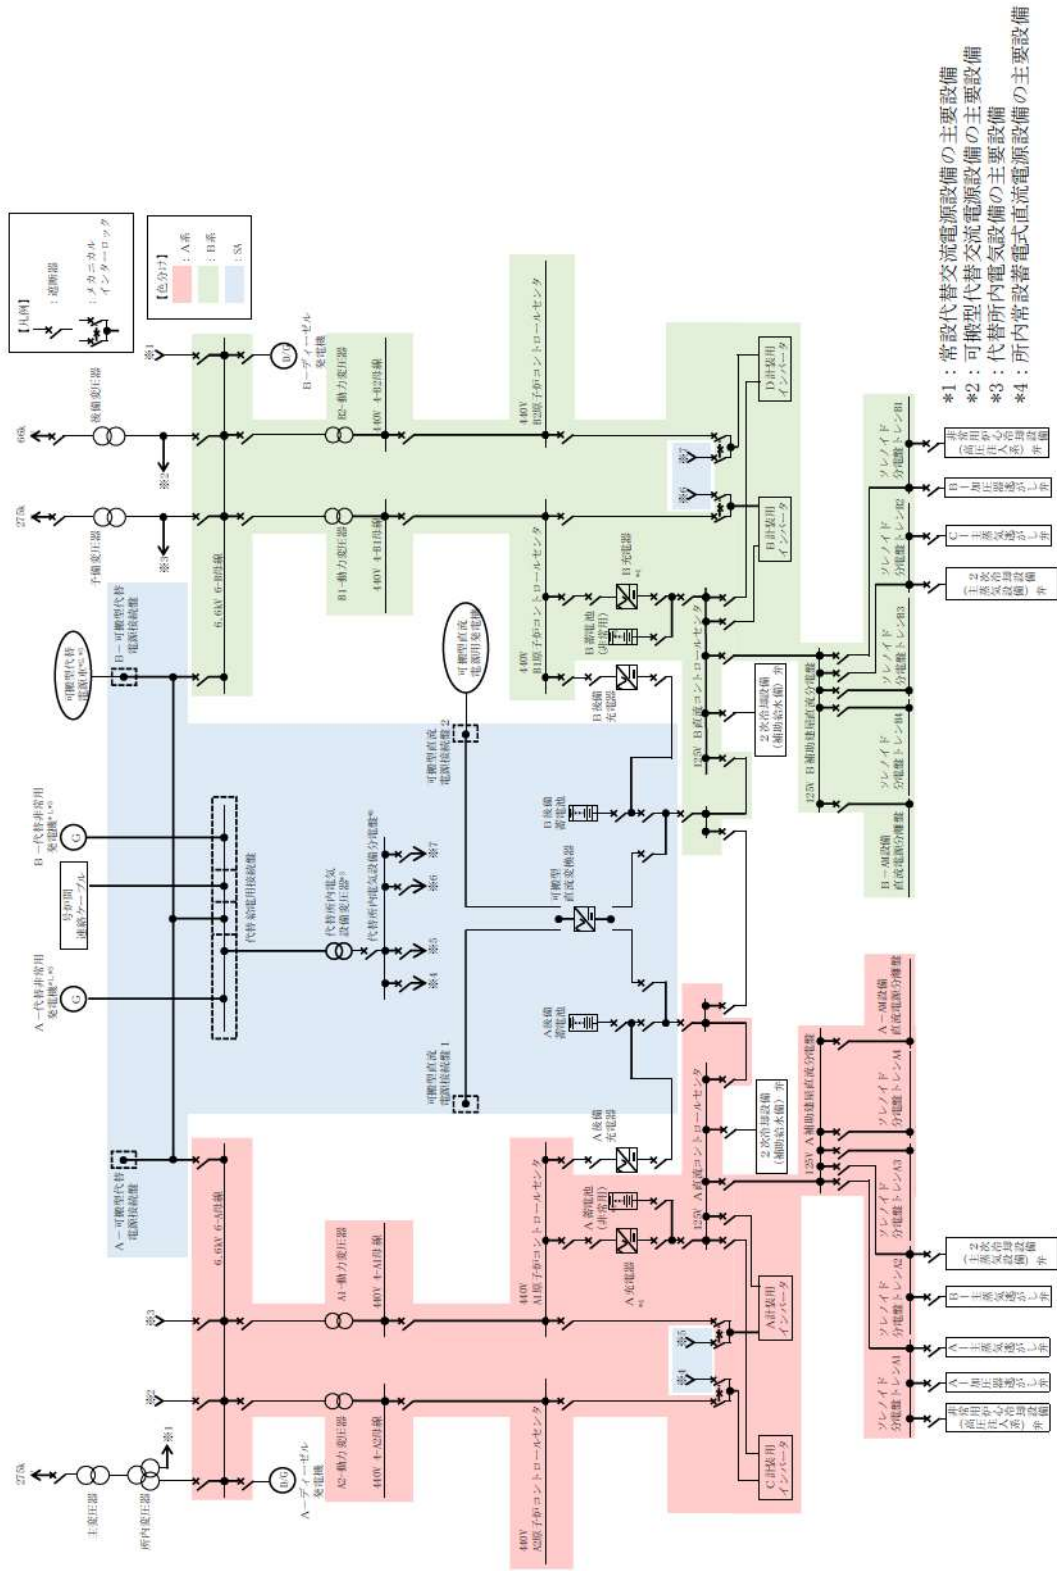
【凡例】
：遮断器
：メカニカルインターロック

【色分け】
：A系
：B系
：SA

66kV
予備変圧器
※2
※1
B－ディーゼル発電機
D/G
B2－動力変圧器
440V 4-B2母線
440V B2原子炉コントロールセンタ
D計装用インバータ

275kV
予備変圧器
※3
6.6kV 6-B母線
B1－動力変圧器
440V 4-B1母線
440V B1原子炉コントロールセンタ
B計装用インバータ
B充電器
B蓄電池（非常用）
※6
※7

可搬型代替電源車
B－可搬型代替電源接続盤
可搬型直流電源用発電機
可搬型直流電源接続盤2
B後備充電器
B直流コントロールセンタ
2次冷却設備（補助給水系）弁
125V B補助建屋直流分電盤
ソレノイド分電盤トレンB4
ソレノイド分電盤トレンB3
ソレノイド分電盤トレンB2
ソレノイド分電盤トレンB1
B－制御設備直流電源分電盤

B－代替非常用発電機
号炉間連絡ケーブル
代替緊急用接続盤
代替所内電気設備変圧器
代替所内電気設備分電盤
※4 ※5 ※6 ※7
B後備蓄電池
可搬型直流変換器
A後備蓄電池
A－代替非常用発電機
可搬型直流電源接続盤1

A－可搬型代替電源接続盤
6.6kV 6-A母線
A1－動力変圧器
440V 4-A1母線
440V A1原子炉コントロールセンタ
A後備充電器
A蓄電池（非常用）
A充電器
A直流コントロールセンタ
A計装用インバータ
2次冷却設備（補助給水系）弁
125V A補助建屋直流分電盤
A－制御設備直流電源分電盤
ソレノイド分電盤トレンA1
ソレノイド分電盤トレンA2
ソレノイド分電盤トレンA3
ソレノイド分電盤トレンA4

275kV
主変圧器
所内変圧器
※1 ※2 ※3
A－ディーゼル発電機
D/G
A2－動力変圧器
440V 4-A2母線
440V A2原子炉コントロールセンタ
C計装用インバータ
※4
※5

非常用炉心冷却設備（高圧注入系）弁
A－加圧器逃がし弁
A－主蒸気逃がし弁
B－主蒸気逃がし弁
2次冷却設備（主蒸気）弁
非常用炉心冷却設備（高圧注入系）弁
B－加圧器逃がし弁
C－主蒸気逃がし弁
2次冷却設備（主蒸気）弁

＊1：常設代替交流電源設備の主要設備
＊2：可搬型代替交流電源設備の主要設備
＊3：代替所内電気設備の主要設備
＊4：所内常設蓄電式直流電源設備の主要設備